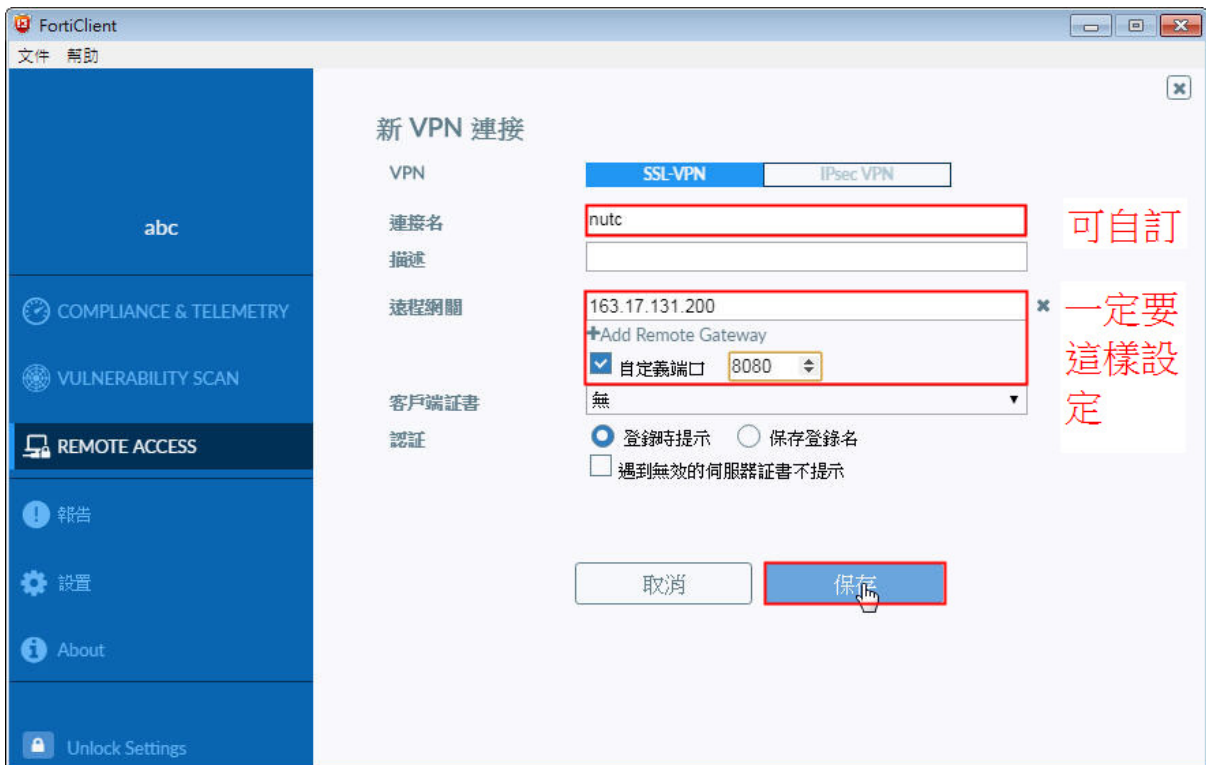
FortiClient
文件 幫助

abc
COMPLIANCE & TELEMETRY
VULNERABILITY SCAN
REMOTE ACCESS
報告
設置
About
Unlock Settings

新 VPN 連接
VPN SSL-VPN IPsec VPN
連接名 nutc
可自訂
描述
遠程網關 163.17.131.200
+Add Remote Gateway
自定義端口 8080
一定要這樣設定
客戶端証書 無
認証 登錄時提示 保存登錄名
遇到無效的伺服器証書不提示
取消 保存